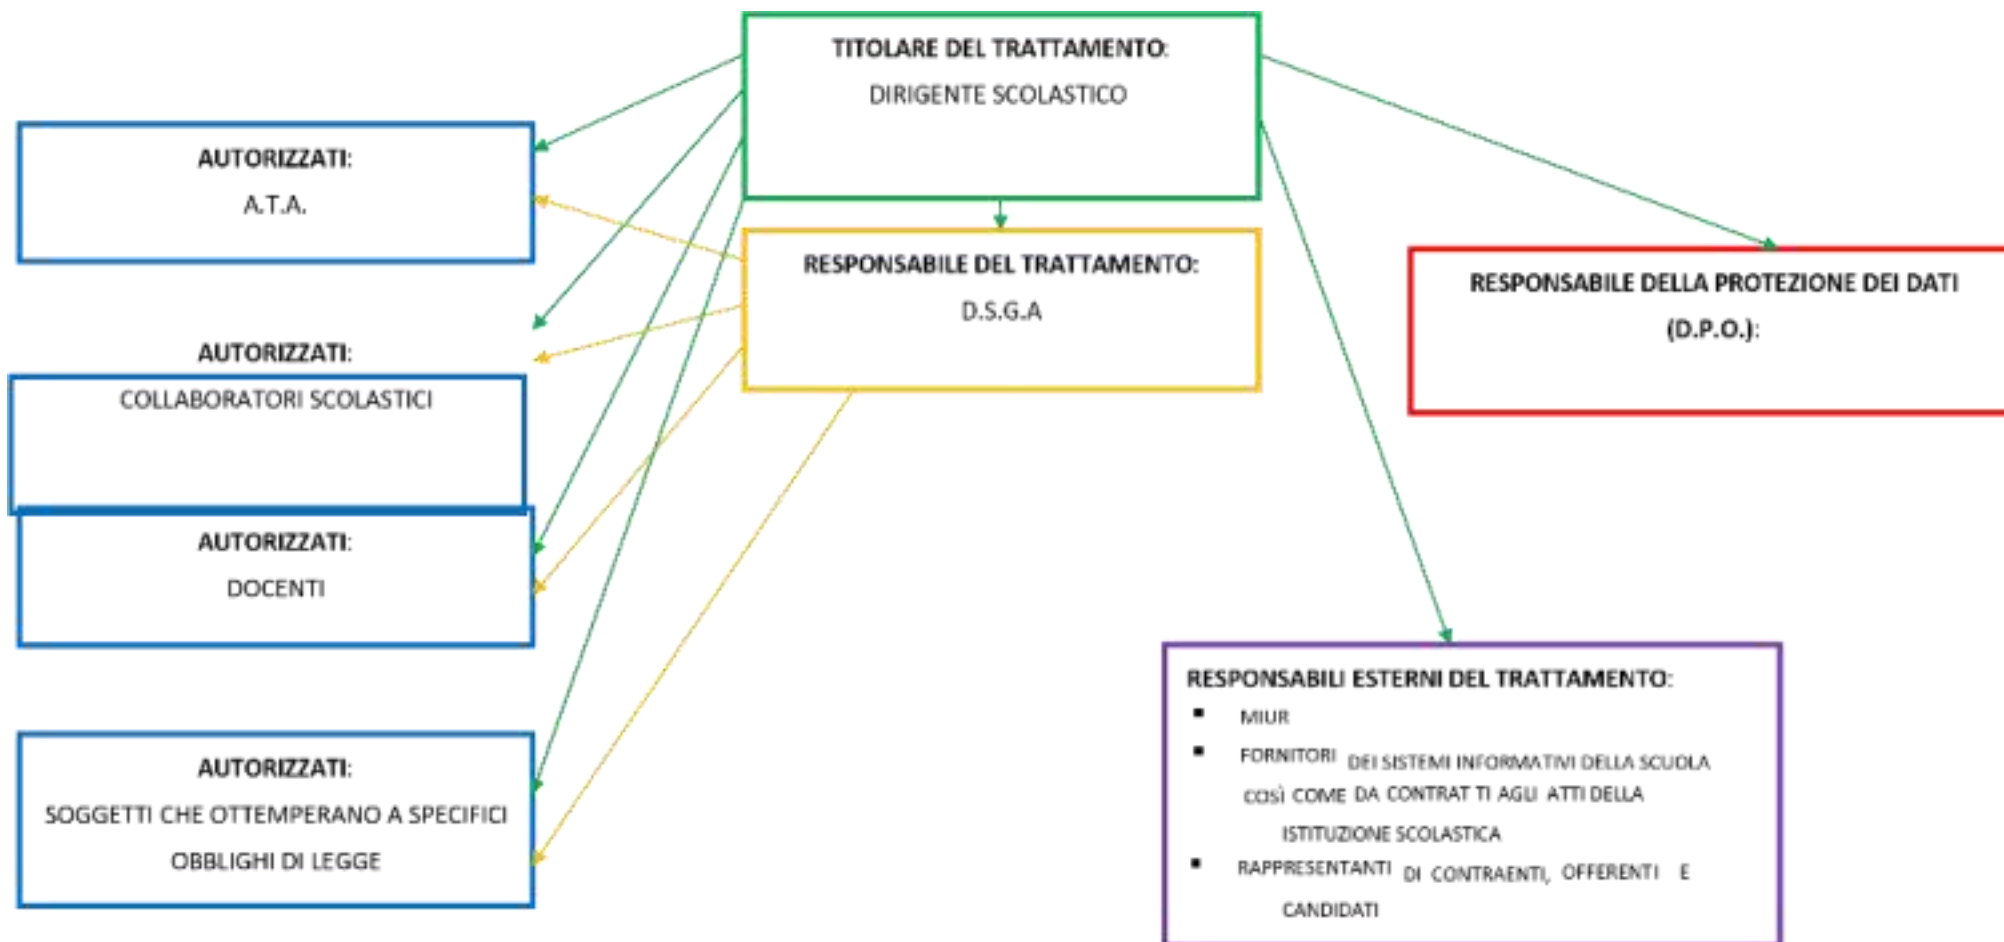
TITOLARE DEL TRATTAMENTO:
DIRIGENTE SCOLASTICO

AUTORIZZATI:
A.T.A.

RESPONSABILE DEL TRATTAMENTO:
D.S.G.A

RESPONSABILE DELLA PROTEZIONE DEI DATI
(D.P.O.):

AUTORIZZATI:
COLLABORATORI SCOLASTICI

AUTORIZZATI:
DOCENTI

AUTORIZZATI:
SOGGETTI CHE OTTEMPERANO A SPECIFICI OBBLIGHI DI LEGGE

RESPONSABILI ESTERNI DEL TRATTAMENTO:
- MIUR
- FORNITORI DEI SISTEMI INFORMATIVI DELLA SCUOLA COSì COME DA CONTRAT TI AGLI ATTI DELLA ISTITUZIONE SCOLASTICA
- RAPPRESENTANTI DI CONTRAENTI, OFFERENTI E CANDIDATI